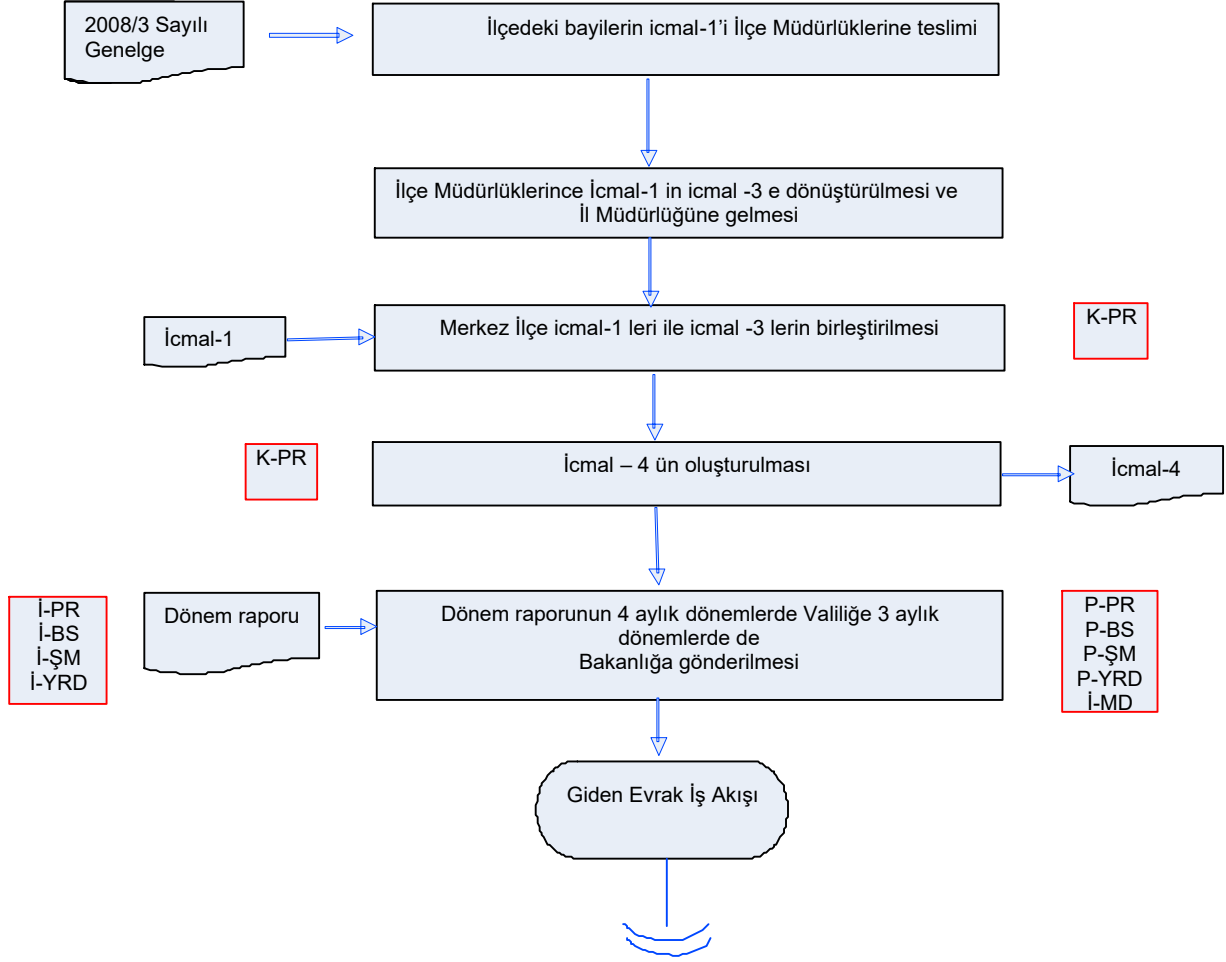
2008/3 Sayılı Genelge

İlçedeki bayilerin icmal-1'i İlçe Müdürlüklerine teslimi

İlçe Müdürlüklerince İcmal-1 in icmal -3 e dönüştürülmesi ve İl Müdürlüğüne gelmesi

İcmal-1

Merkez İlçe icmal-1 leri ile icmal -3 lerin birleştirilmesi

K-PR

K-PR

İcmal – 4 ün oluşturulması

İcmal-4

İ-PR
İ-BS
İ-ŞM
İ-YRD

Dönem raporu

Dönem raporunun 4 aylık dönemlerde Valiliğe 3 aylık dönemlerde de Bakanlığa gönderilmesi

P-PR
P-BS
P-ŞM
P-YRD
İ-MD

Giden Evrak İş Akışı